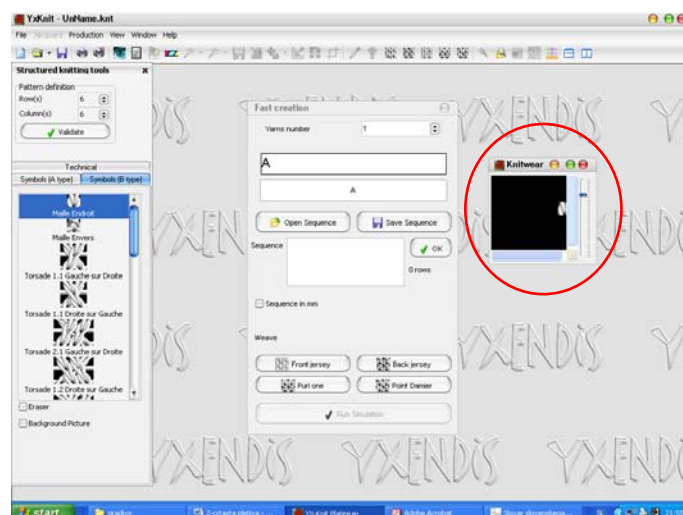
YxKnit - UnName.knt

File Jacquard Production View Window Help

Structured knitting tools

Pattern definition

Row(s) 6

Column(s) 6

Validate

Technical

Symbols (A type) Symbols (B type)

Maille Endroit

Maille Envers

Torsade 1.1 Gauche sur Droite

Torsade 1.1 Droite sur Gauche

Torsade 2.1 Gauche sur Droite

Torsade 1.2 Droite sur Gauche

Eraser

Background Picture

Fast creation

Yarns number 1

A

A

Open Sequence

Save Sequence

Sequence

OK

0 rows

Sequence in mm

Weave

Front jersey

Back jersey

Purl one

Point Damier

Run Simulation

Knitwear

YXENDIS

start

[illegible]

2-cr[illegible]

YxKnit Plateaux

Adobe Acrobat

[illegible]